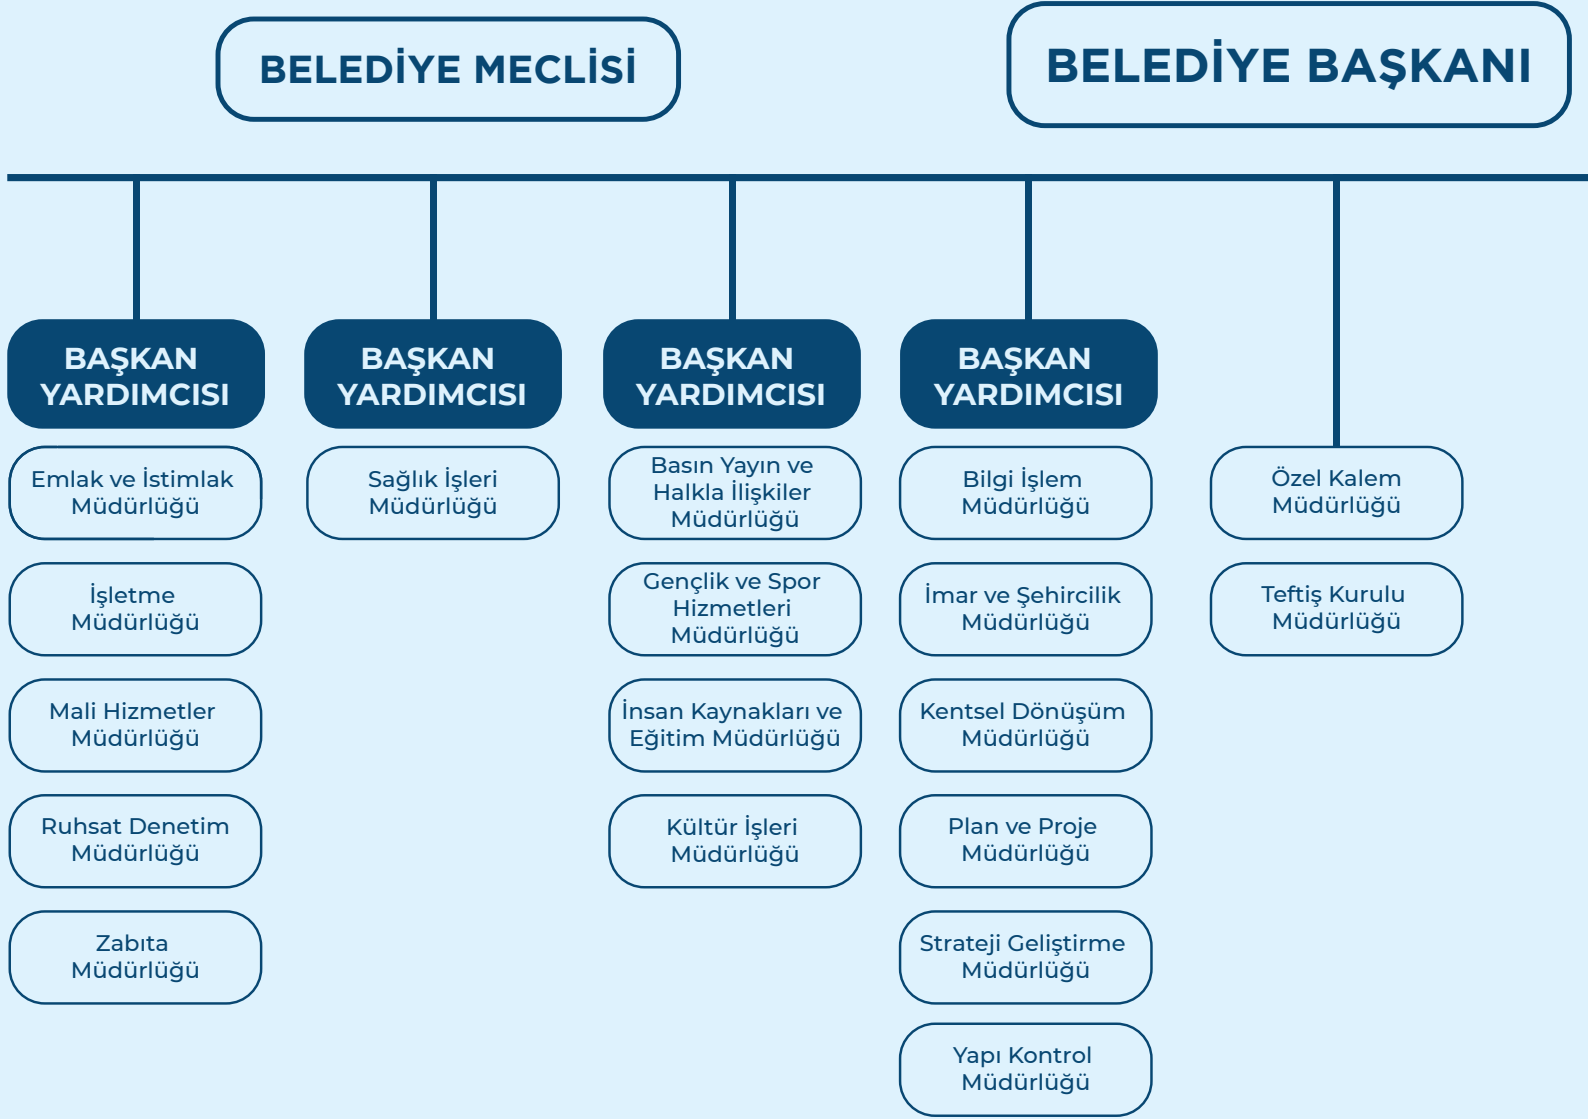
BELEDİYE MECLİSİ

BELEDİYE BAŞKANI

BAŞKAN YARDIMCISI

Emlak ve İstimlak Müdürlüğü

İşletme Müdürlüğü

Mali Hizmetler Müdürlüğü

Ruhsat Denetim Müdürlüğü

Zabıta Müdürlüğü

BAŞKAN YARDIMCISI

Sağlık İşleri Müdürlüğü

BAŞKAN YARDIMCISI

Basın Yayın ve Halkla İlişkiler Müdürlüğü

Gençlik ve Spor Hizmetleri Müdürlüğü

İnsan Kaynakları ve Eğitim Müdürlüğü

Kültür İşleri Müdürlüğü

BAŞKAN YARDIMCISI

Bilgi İşlem Müdürlüğü

İmar ve Şehircilik Müdürlüğü

Kentsel Dönüşüm Müdürlüğü

Plan ve Proje Müdürlüğü

Strateji Geliştirme Müdürlüğü

Yapı Kontrol Müdürlüğü

Özel Kalem Müdürlüğü

Teftiş Kurulu Müdürlüğü